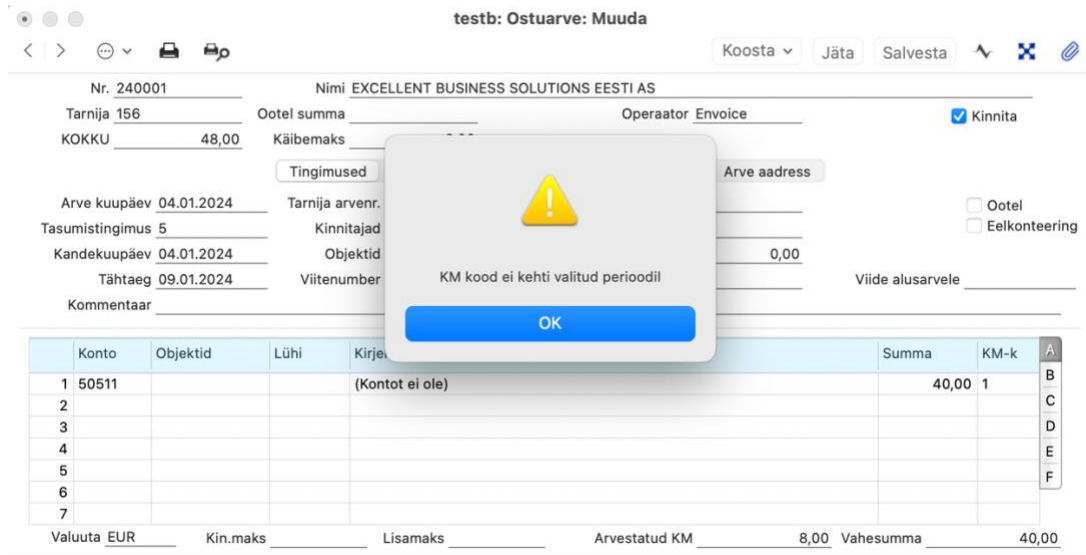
testb: Ostuarve: Muuda

Koosta Jäta Salvesta

Nr. 240001
Nimi EXCELLENT BUSINESS SOLUTIONS EESTI AS
Tarnija 156
Ootel summa
Operaator Envoice
Kinnita
KOKKU 48,00
Käibemaks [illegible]

Tingimused
Arve aadress

Arve kuupäev 04.01.2024
Tarnija arvenr.
Ootel
Tasumistingimus 5
Kinnitajad
Eelkonteering
Kandekuupäev 04.01.2024
Objektid
0,00
Tähtaeg 09.01.2024
Viitenumber
Viide alusarvele
Kommentaar

KM kood ei kehti valitud perioodil

OK

| | Konto | Objektid | Lühi | Kirje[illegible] | Summa | KM-k |
|---|---|---|---|---|---|---|
| 1 | 50511 | | | (Kontot ei ole) | 40,00 | 1 |
| 2 | | | | | | |
| 3 | | | | | | |
| 4 | | | | | | |
| 5 | | | | | | |
| 6 | | | | | | |
| 7 | | | | | | |

A
B
C
D
E
F

Valuuta EUR
Kin.maks
Lisamaks
Arvestatud KM 8,00
Vahesumma 40,00